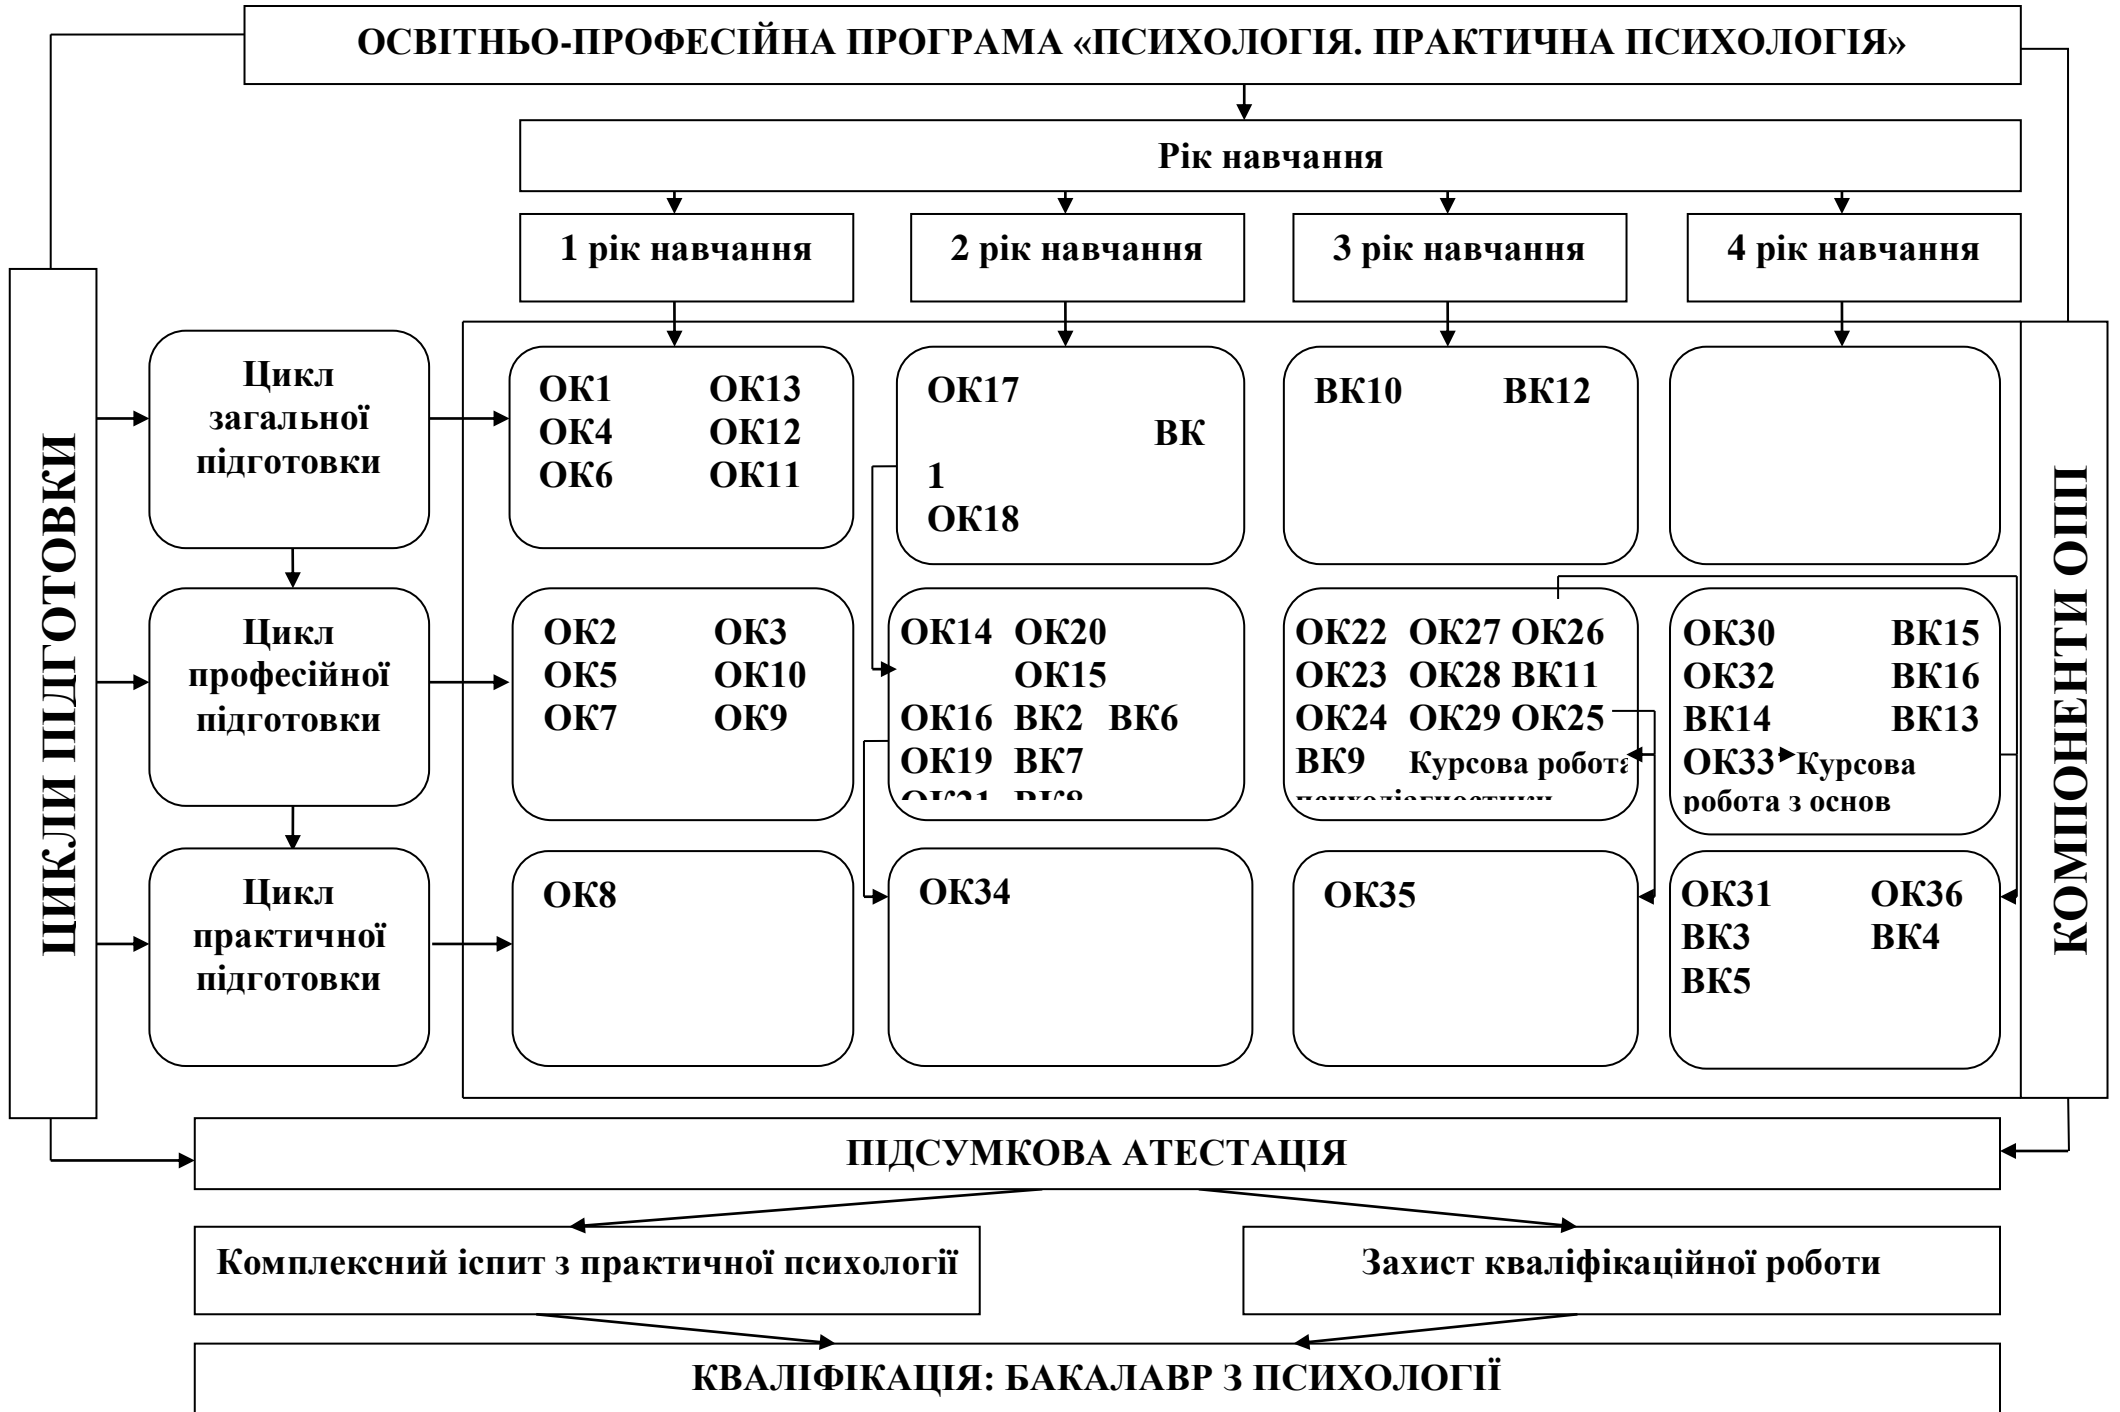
ОСВІТНЬО-ПРОФЕСІЙНА ПРОГРАМА «ПСИХОЛОГІЯ. ПРАКТИЧНА ПСИХОЛОГІЯ»

Рік навчання

1 рік навчання

2 рік навчання

3 рік навчання

4 рік навчання

ЦИКЛИ ПІДГОТОВКИ

Цикл загальної підготовки

Цикл професійної підготовки

Цикл практичної підготовки

ОК1 ОК13
ОК4 ОК12
ОК6 ОК11

ОК17
ВК
1
ОК18

ВК10 ВК12

ОК2 ОК3
ОК5 ОК10
ОК7 ОК9

ОК14 ОК20
ОК15
ОК16 ВК2 ВК6
ОК19 ВК7
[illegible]

ОК22 ОК27 ОК26
ОК23 ОК28 ВК11
ОК24 ОК29 ОК25
ВК9 Курсова робота
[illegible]

ОК30 ВК15
ОК32 ВК16
ВК14 ВК13
ОК33 Курсова робота з основ

ОК8

ОК34

ОК35

ОК31 ОК36
ВК3 ВК4
ВК5

КОМПОНЕНТИ ОПП

ПІДСУМКОВА АТЕСТАЦІЯ

Комплексний іспит з практичної психології

Захист кваліфікаційної роботи

КВАЛІФІКАЦІЯ: БАКАЛАВР З ПСИХОЛОГІЇ